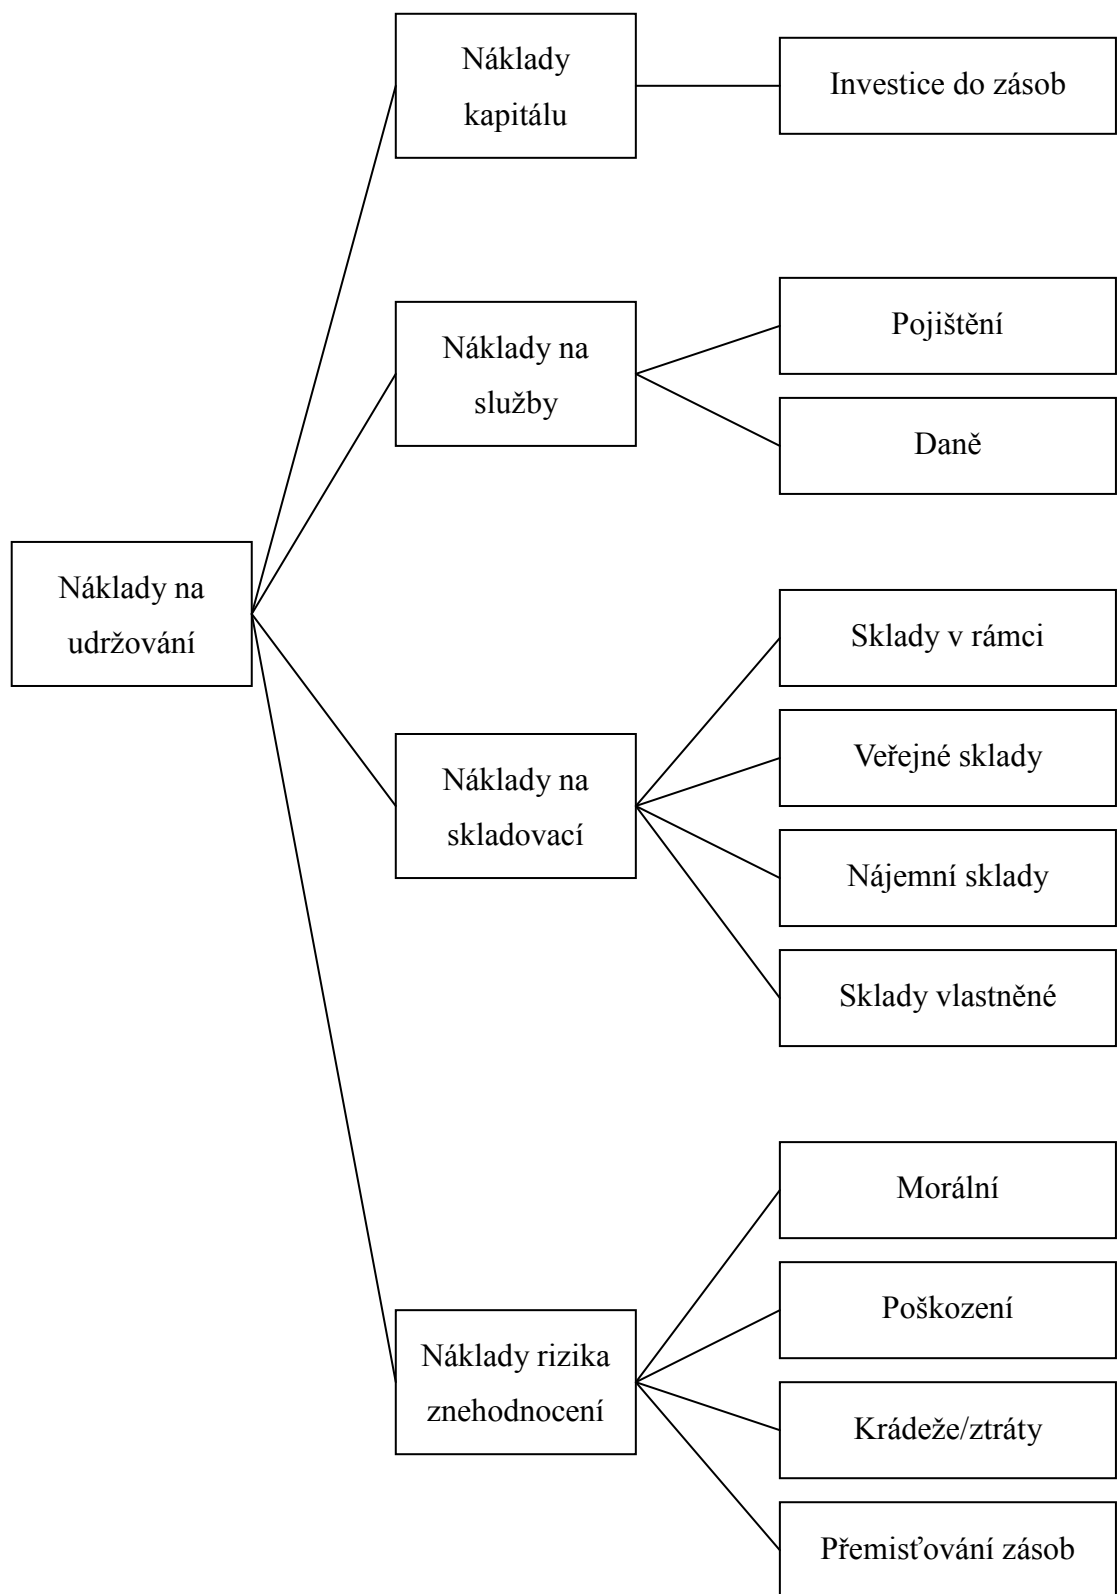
Náklady na udržování

Náklady kapitálu

Investice do zásob

Náklady na služby

Pojištění

Daně

Náklady na skladovací

Sklady v rámci

Veřejné sklady

Nájemní sklady

Sklady vlastněné

Náklady rizika znehodnocení

Morální

Poškození

Krádeže/ztráty

Přemisťování zásob